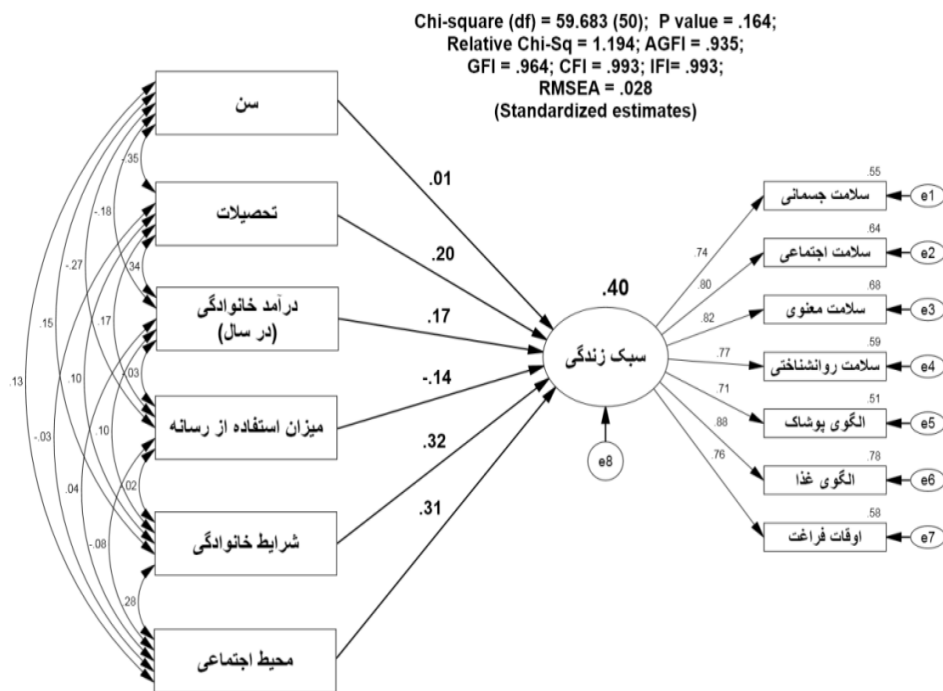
Chi-square (df) = 59.683 (50); P value = .164;
Relative Chi-Sq = 1.194; AGFI = .935;
GFI = .964; CFI = .993; IFI= .993;
RMSEA = .028
(Standardized estimates)

سن

تحصیلات

درآمد خانوادگی
(در سال)

میزان استفاده از رسانه

شرایط خانوادگی

محیط اجتماعی

.35
.18-
.27-
.15
.13
.34
.17
.10
-.03
.03
.10
.04
.02
-.08
.28

.01
.20
.17
-.14
.32
.31

.40
سبک زندگی
e8

.74
.80
.82
.77
.71
.88
.76

.55
سلامت جسمانی
e1
.64
سلامت اجتماعی
e2
.68
سلامت معنوی
e3
.59
سلامت روانشناختی
e4
.51
الگوی پوشاک
e5
.78
الگوی غذا
e6
.58
اوقات فراغت
e7